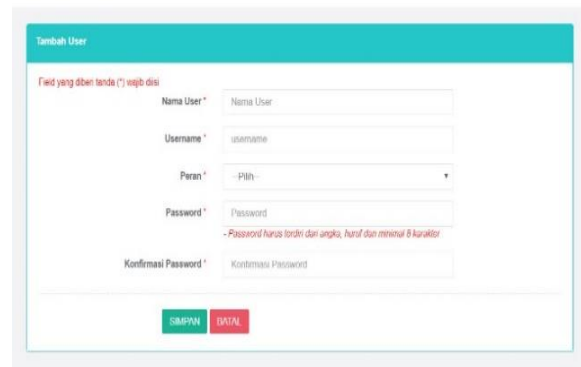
Tambah User

Field yang diberi tanda (*) wajib diisi

Nama User * Nama User

Username * username

Peran * -- Pilih --

Password * Password

- Password harus terdiri dari angka, huruf dan minimal 8 karakter

Konfirmasi Password * Konfirmasi Password

SIMPAN BATAL